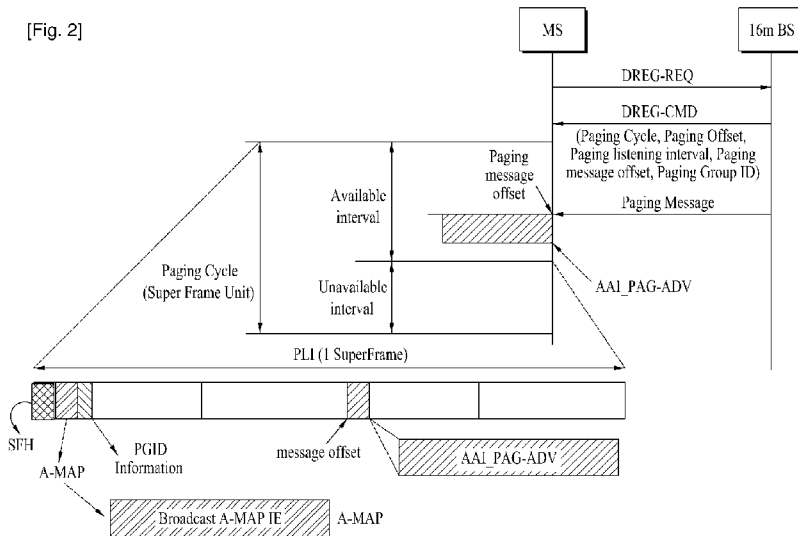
[Fig. 2]

MS

16m BS

DREG-REQ

DREG-CMD

(Paging Cycle, Paging Offset, Paging listening interval, Paging message offset, Paging Group ID)

Paging message offset

Paging Message

Available interval

Paging Cycle (Super Frame Unit)

Unavailable interval

AAI_PAG-ADV

PLI (1 SuperFrame)

SFH

A-MAP

PGID Information

message offset

AAI_PAG-ADV

Broadcast A-MAP IE

A-MAP